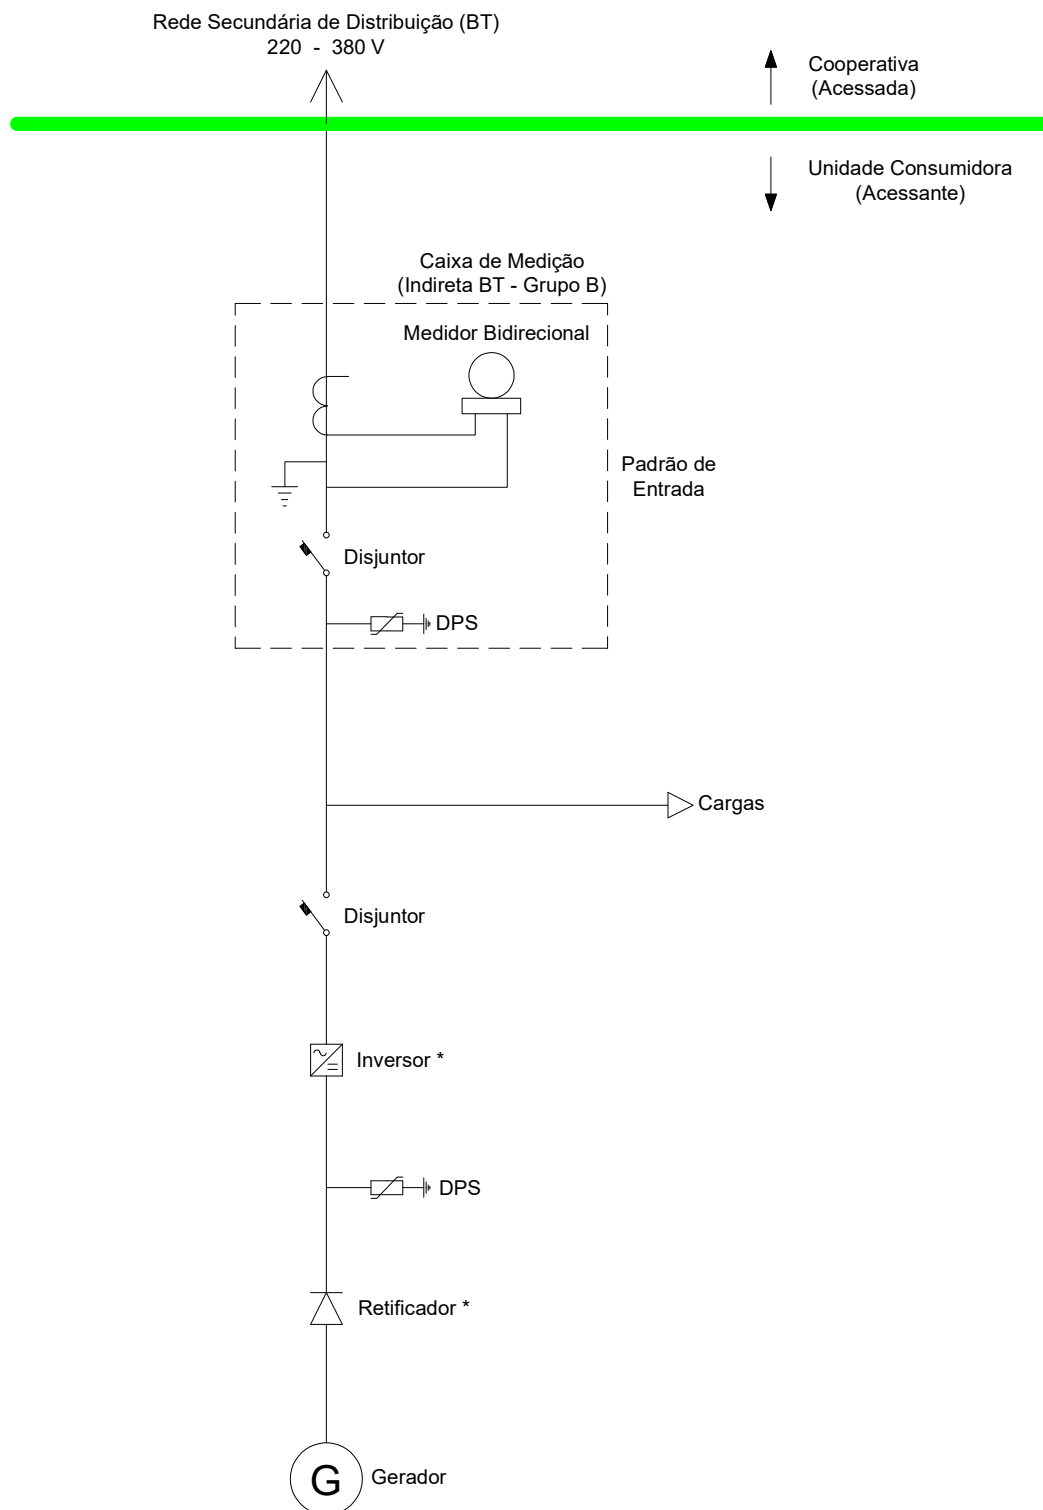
Rede Secundária de Distribuição (BT)
220 - 380 V

Cooperativa
(Acessada)

Unidade Consumidora
(Acessante)

Caixa de Medição
(Indireta BT - Grupo B)

Medidor Bidirecional

Padrão de
Entrada

Disjuntor

DPS

Cargas

Disjuntor

Inversor *

DPS

Retificador *

G

Gerador